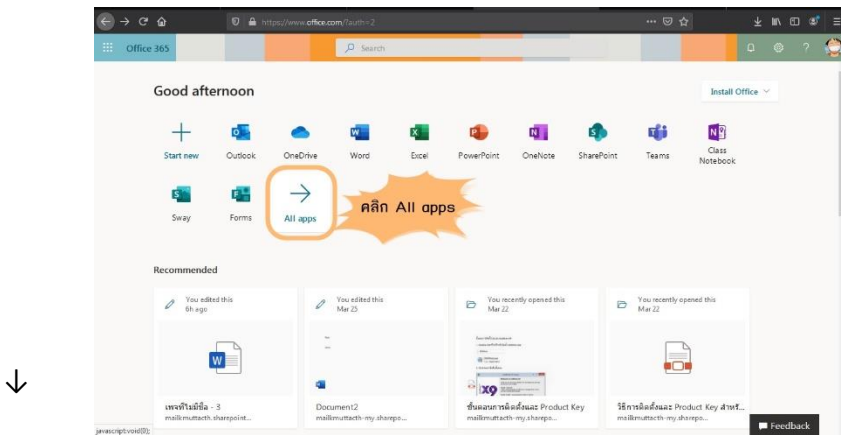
https://www.office.com/?auth=2

Office 365

Search

Good afternoon

Install Office

Start new

Outlook

OneDrive

Word

Excel

PowerPoint

OneNote

SharePoint

Teams

Class Notebook

Sway

Forms

All apps

คลิก All apps

Recommended

You edited this
6h ago

You edited this
Mar 25

You recently opened this
Mar 22

You recently opened this
Mar 22

เพจที่ไม่มีชื่อ - 3
mailkmuttacth.sharepoint...

Document12
mailkmuttacth-my.sharepo...

ขั้นตอนการติดตั้งและ Product Key
mailkmuttacth-my.sharepo...

วิธีการติดตั้งและ Product Key สำหรั...
mailkmuttacth-my.sharepo...

Feedback

javascript:void(0);

↓